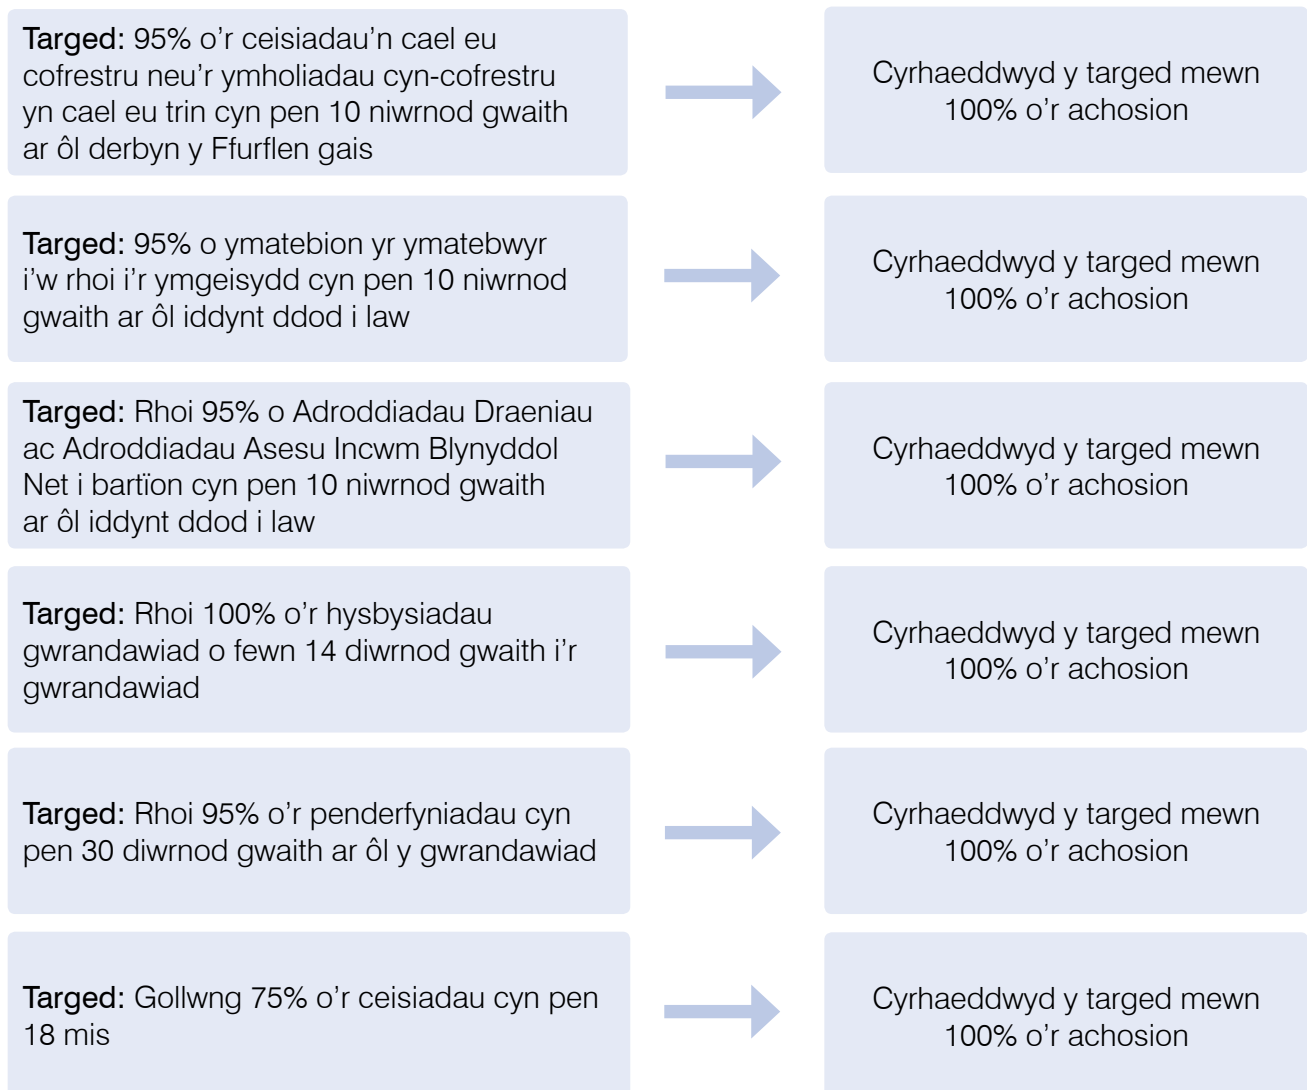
Targed: 95% o'r ceisiadau'n cael eu cofrestru neu'r ymholiadau cyn-cofrestru yn cael eu trin cyn pen 10 niwrnod gwaith ar ôl derbyn y Ffurflen gais

Cyrhaeddwyd y targed mewn 100% o'r achosion

Targed: 95% o ymatebion yr ymatebwyr i'w rhoi i'r ymgeisydd cyn pen 10 niwrnod gwaith ar ôl iddynt ddod i law

Cyrhaeddwyd y targed mewn 100% o'r achosion

Targed: Rhoi 95% o Adroddiadau Draeniau ac Adroddiadau Asesu Incwm Blynyddol Net i bartïon cyn pen 10 niwrnod gwaith ar ôl iddynt ddod i law

Cyrhaeddwyd y targed mewn 100% o'r achosion

Targed: Rhoi 100% o'r hysbysiadau gwrandawiad o fewn 14 diwrnod gwaith i'r gwrandawiad

Cyrhaeddwyd y targed mewn 100% o'r achosion

Targed: Rhoi 95% o'r penderfyniadau cyn pen 30 diwrnod gwaith ar ôl y gwrandawiad

Cyrhaeddwyd y targed mewn 100% o'r achosion

Targed: Gollwng 75% o'r ceisiadau cyn pen 18 mis

Cyrhaeddwyd y targed mewn 100% o'r achosion